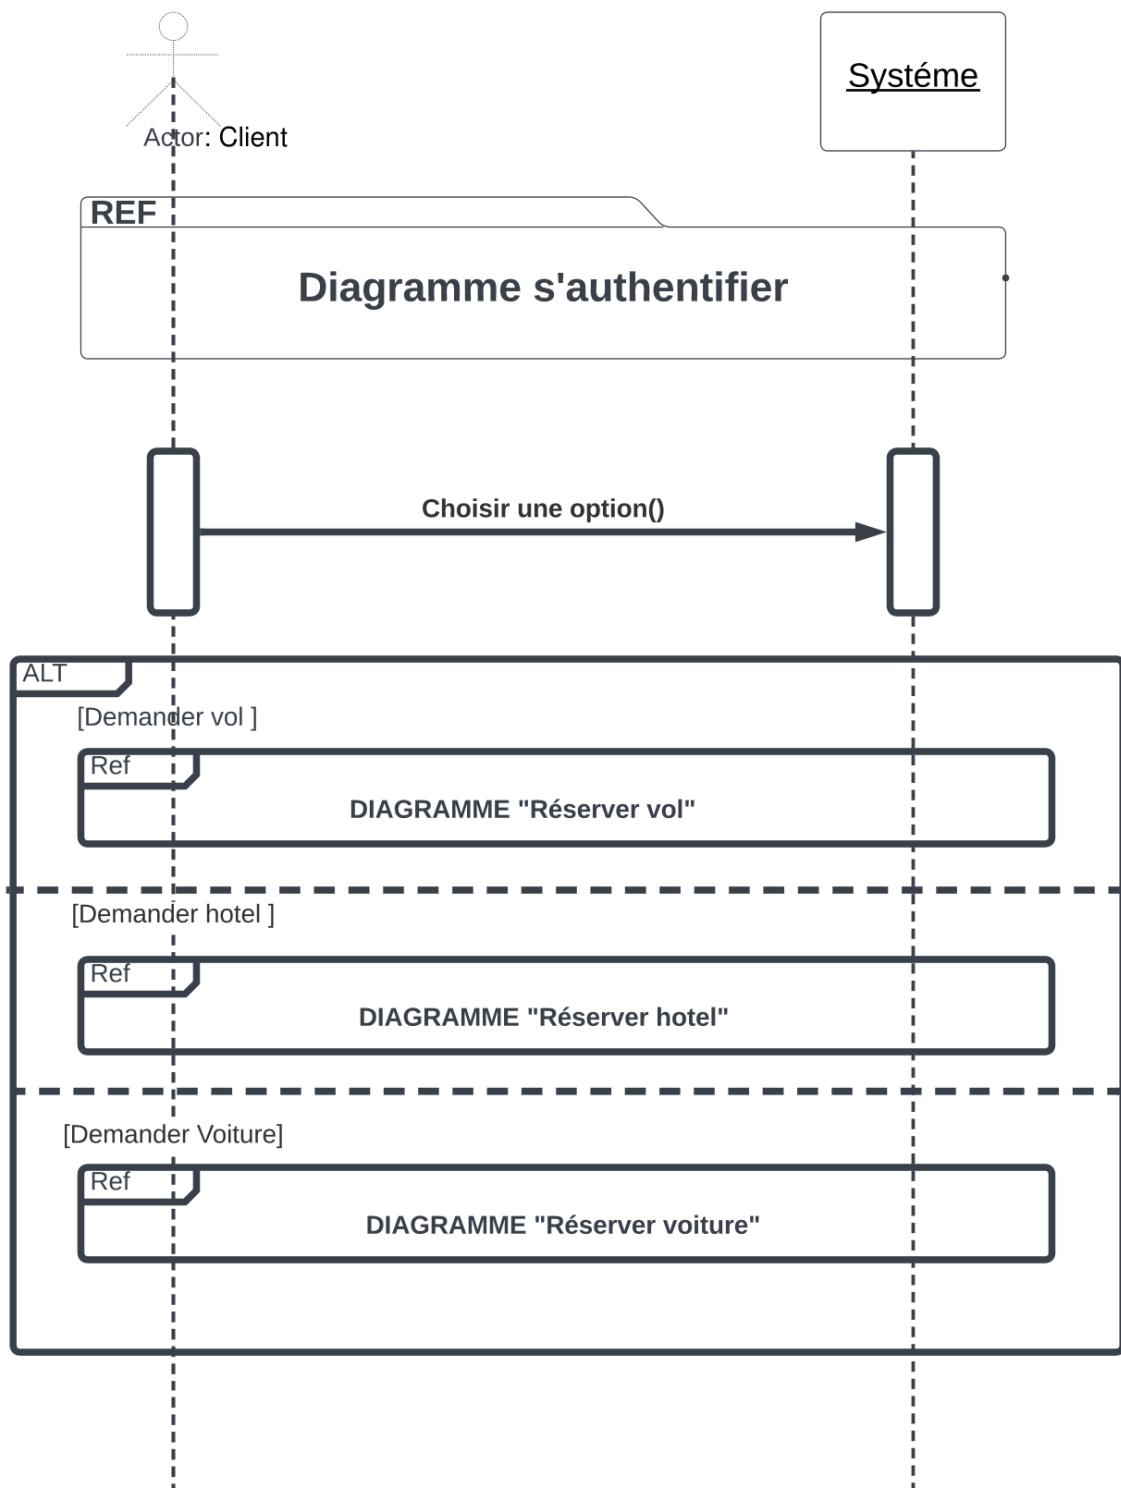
Actor: Client

Systéme

REF

Diagramme s'authentifier

Choisir une option()

ALT

[Demander vol ]

Ref

DIAGRAMME "Réserver vol"

[Demander hotel ]

Ref

DIAGRAMME "Réserver hotel"

[Demander Voiture]

Ref

DIAGRAMME "Réserver voiture"